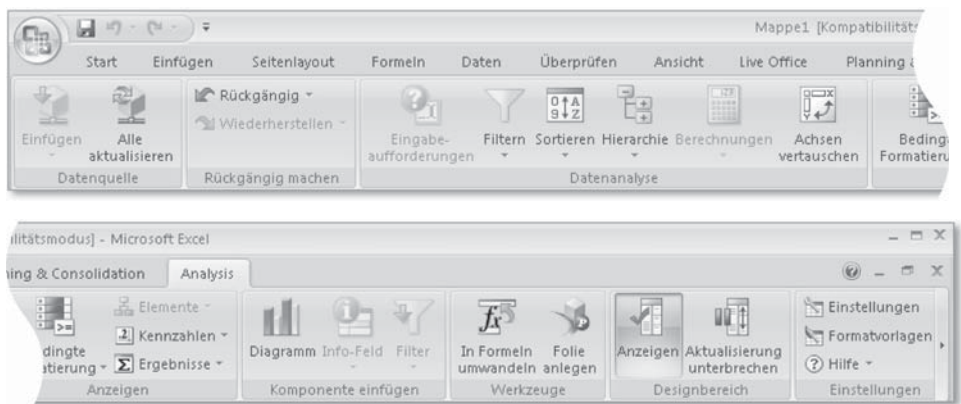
Mappe1 [Kompatibilitäts

Start Einfügen Seitenlayout Formeln Daten Überprüfen Ansicht Live Office Planning &

Einfügen Alle aktualisieren
Datenquelle

Rückgängig
Wiederherstellen
Rückgängig machen

Eingabeaufforderungen Filtern Sortieren Hierarchie Berechnungen Achsen vertauschen
Datenanalyse

Beding Formatieru

ilitätsmodus] - Microsoft Excel

ing & Consolidation Analysis

dingte atierung
Elemente
Kennzahlen
Ergebnisse
Anzeigen

Diagramm Info-Feld Filter
Komponente einfügen

In Formeln umwandeln Folie anlegen
Werkzeuge

Anzeigen Aktualisierung unterbrechen
Designbereich

Einstellungen
Formatvorlagen
Hilfe
Einstellungen